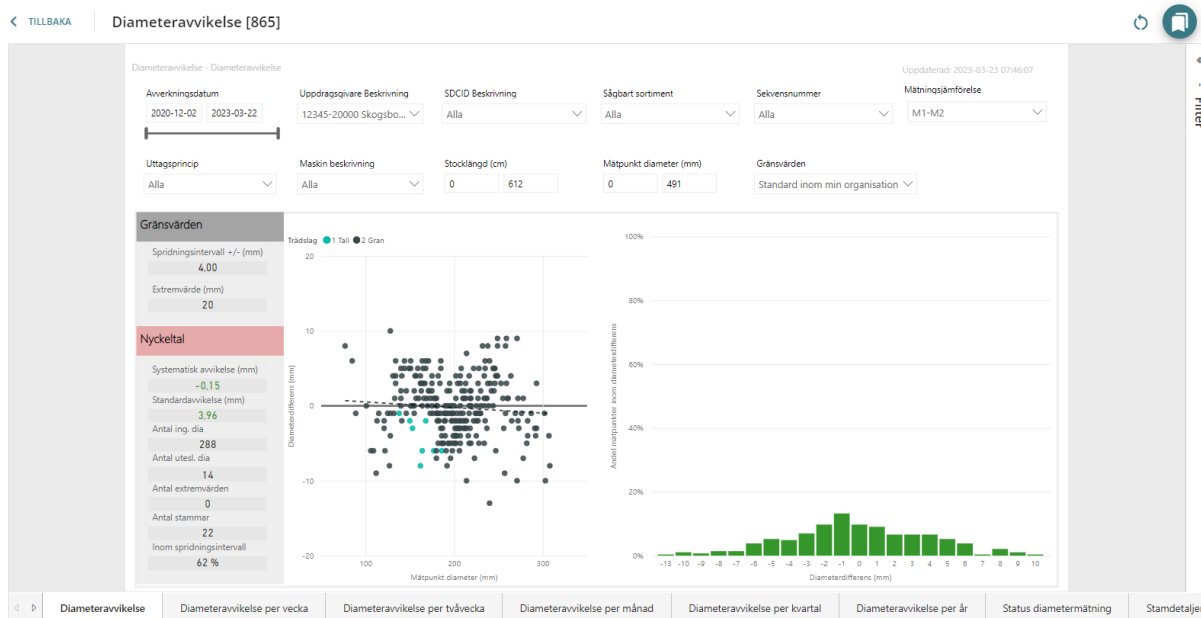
TILLBAKA Diameteravvikelse [865]

Diameteravvikelse - Diameteravvikelse

Uppdaterad: 2023-03-23 07:46:07

Avverkningsdatum
2020-12-02 2023-03-22

Uppdragsgivare Beskrivning
12345-20000 Skogsbo...

SDCID Beskrivning
Alla

Sågbart sortiment
Alla

Sekvensnummer
Alla

Mätningsjämförelse
M1-M2

Uttagsprincip
Alla

Maskin beskrivning
Alla

Stocklängd (cm)
0 612

Mätpunkt diameter (mm)
0 491

Gränsvärden
Standard inom min organisation

Gränsvärden
Spridningsintervall +/- (mm)
4,00
Extremvärde (mm)
20

Nyckeltal
Systematisk avvikelse (mm)
-0,15
Standardavvikelse (mm)
3,96
Antal ing. dia
288
Antal utesl. dia
14
Antal extremvärden
0
Antal stammar
22
Inom spridningsintervall
62 %

Trädslag 1 Tall 2 Gran

20
10
0
-10
-20
Diameterdifferens (mm)
100 200 300
Mätpunkt diameter (mm)

100%
80%
60%
40%
20%
0%
Andel mätpunkter inom diameterdifferens
-13 -10 -9 -8 -7 -6 -5 -4 -3 -2 -1 0 1 2 3 4 5 6 7 8 9 10
Diameterdifferens (mm)

Filter

Diameteravvikelse | Diameteravvikelse per vecka | Diameteravvikelse per tvåvecka | Diameteravvikelse per månad | Diameteravvikelse per kvartal | Diameteravvikelse per år | Status diametermätning | Stamdetaljer